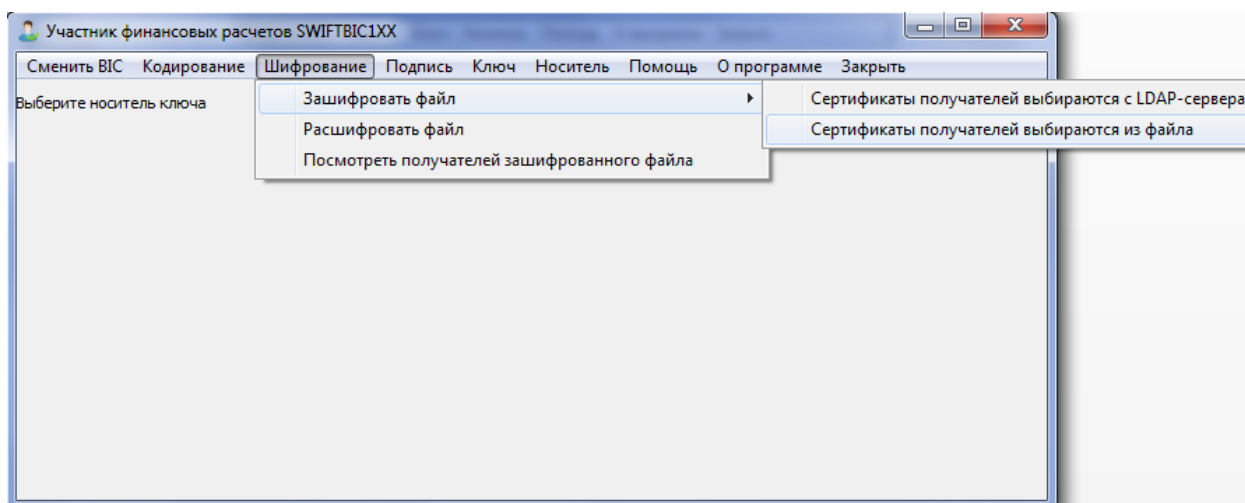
Участник финансовых расчетов SWIFTBIC1XX

Сменить BIC Кодирование Шифрование Подпись Ключ Носитель Помощь О программе Закрыть

Выберите носитель ключа

Зашифровать файл
Расшифровать файл
Посмотреть получателей зашифрованного файла

Сертификаты получателей выбираются с LDAP-сервера
Сертификаты получателей выбираются из файла